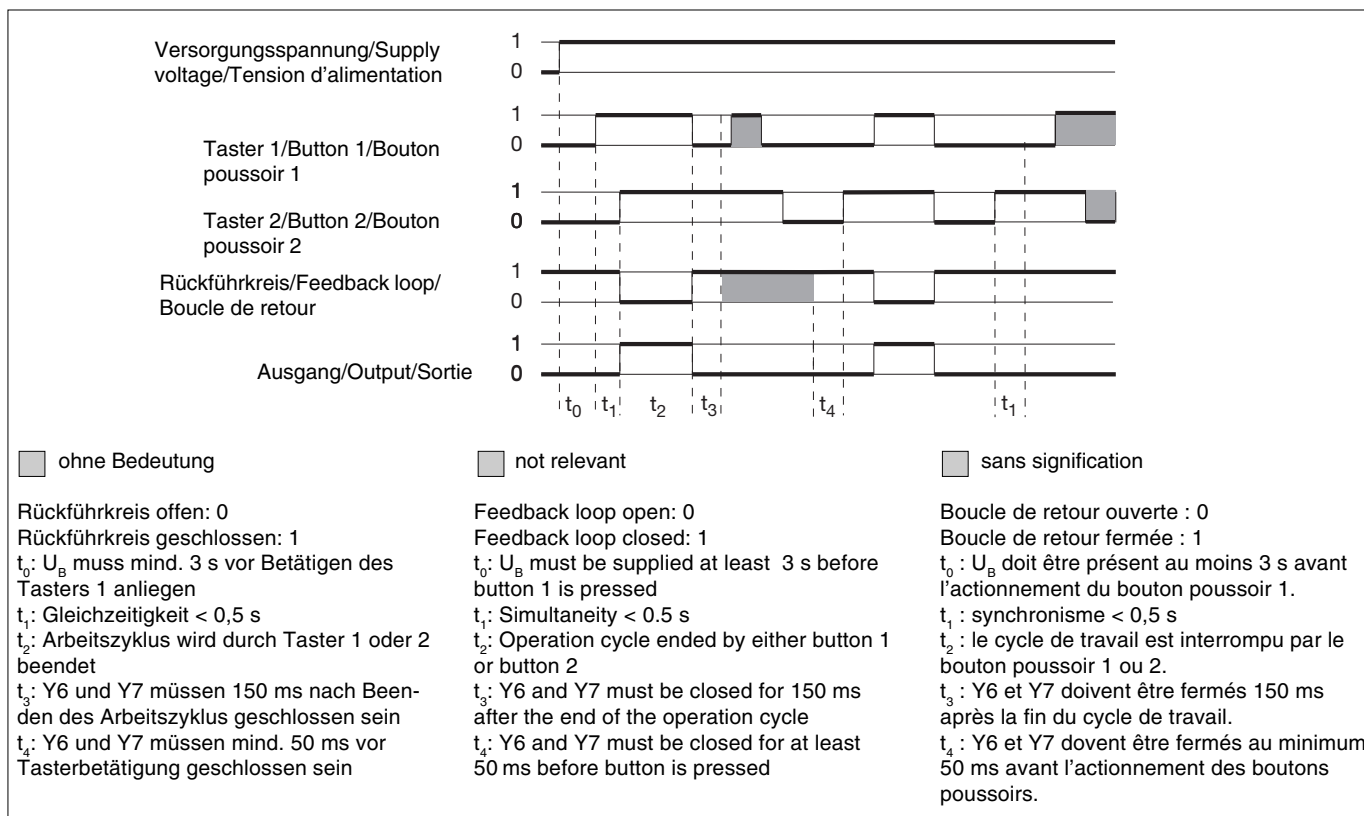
Versorgungsspannung/Supply voltage/Tension d'alimentation

1
0

Taster 1/Button 1/Bouton poussoir 1

1
0

Taster 2/Button 2/Bouton poussoir 2

1
0

Rückführkreis/Feedback loop/ Boucle de retour

1
0

Ausgang/Output/Sortie

1
0

$t_0$ $t_1$ $t_2$ $t_3$ $t_4$ $t_1$

ohne Bedeutung

Rückführkreis offen: 0
Rückführkreis geschlossen: 1
$t_0$: $U_B$ muss mind. 3 s vor Betätigen des Tasters 1 anliegen
$t_1$: Gleichzeitigkeit < 0,5 s
$t_2$: Arbeitszyklus wird durch Taster 1 oder 2 beendet
$t_3$: Y6 und Y7 müssen 150 ms nach Beenden des Arbeitszyklus geschlossen sein
$t_4$: Y6 und Y7 müssen mind. 50 ms vor Tasterbetätigung geschlossen sein

not relevant

Feedback loop open: 0
Feedback loop closed: 1
$t_0$: $U_B$ must be supplied at least 3 s before button 1 is pressed
$t_1$: Simultaneity < 0.5 s
$t_2$: Operation cycle ended by either button 1 or button 2
$t_3$: Y6 and Y7 must be closed for 150 ms after the end of the operation cycle
$t_4$: Y6 and Y7 must be closed for at least 50 ms before button is pressed

sans signification

Boucle de retour ouverte : 0
Boucle de retour fermée : 1
$t_0$ : $U_B$ doit être présent au moins 3 s avant l'actionnement du bouton poussoir 1.
$t_1$ : synchronisme < 0,5 s
$t_2$ : le cycle de travail est interrompu par le bouton poussoir 1 ou 2.
$t_3$ : Y6 et Y7 doivent être fermés 150 ms après la fin du cycle de travail.
$t_4$ : Y6 et Y7 dovent être fermés au minimum 50 ms avant l'actionnement des boutons poussoirs.